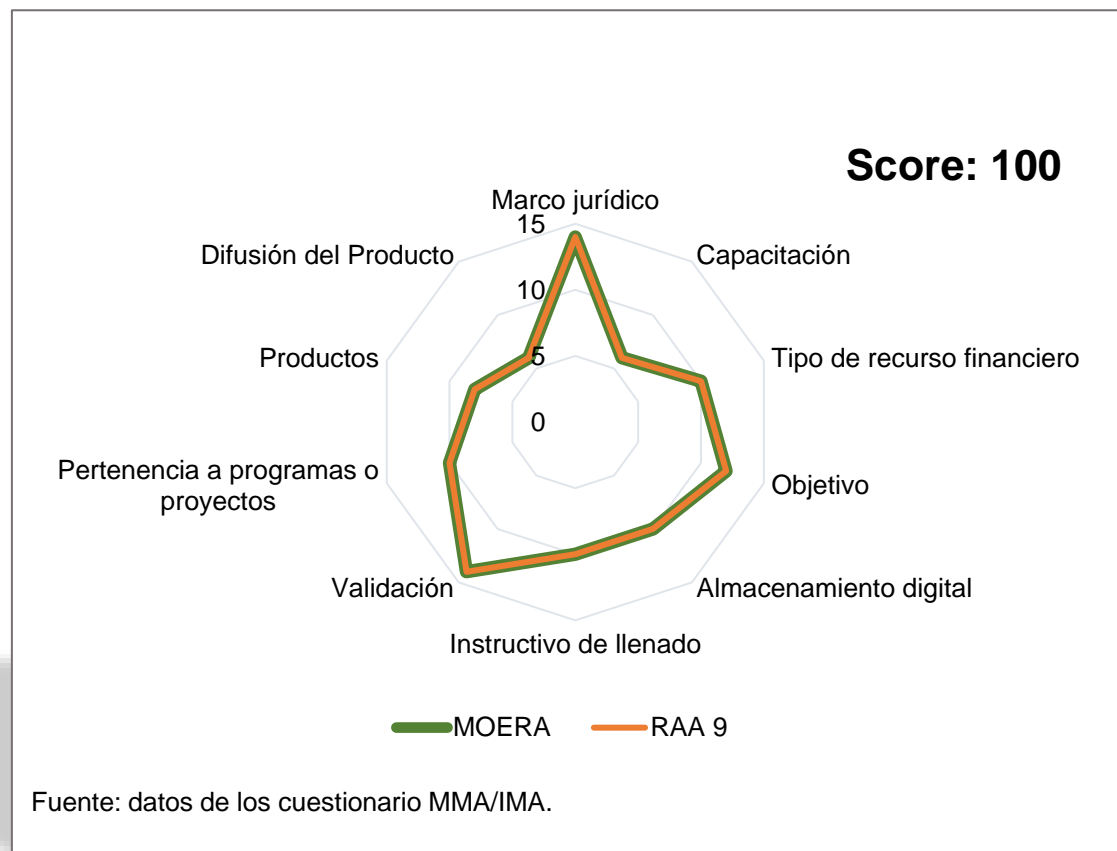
Score: 100

Marco jurídico
15
10
5
0
Capacitación
Tipo de recurso financiero
Objetivo
Almacenamiento digital
Instructivo de llenado
Validación
Pertenencia a programas o proyectos
Productos
Difusión del Producto

MOERA
RAA 9

Fuente: datos de los cuestionario MMA/IMA.